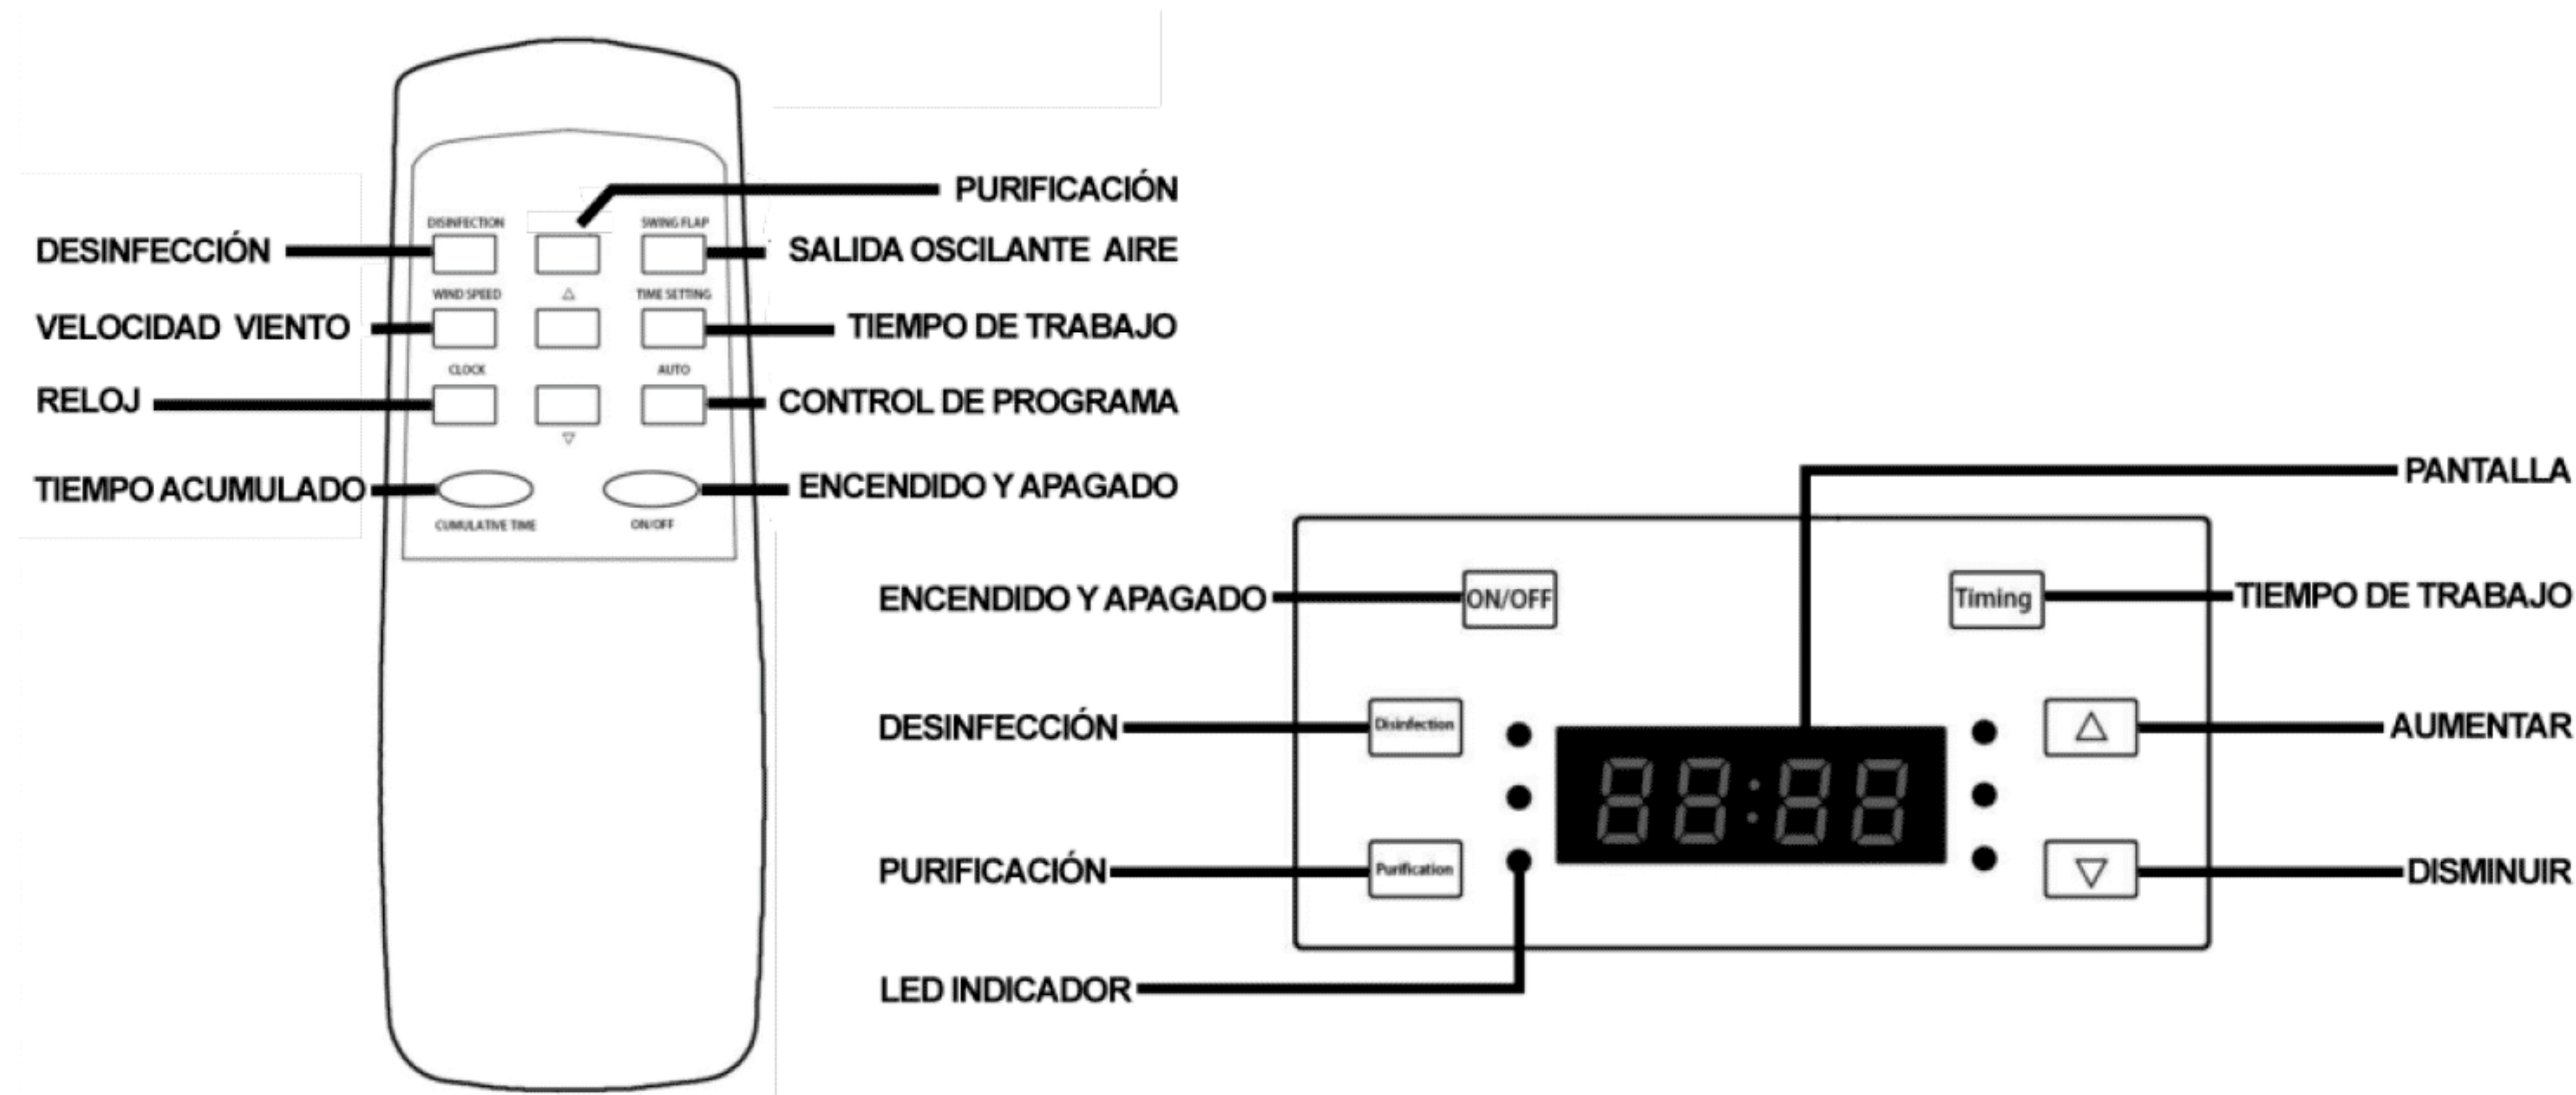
PURIFICACIÓN

DESINFECCIÓN

DISINFECTION

SWING FLAP

SALIDA OSCILANTE AIRE

VELOCIDAD VIENTO

WIND SPEED

△

TIME SETTING

TIEMPO DE TRABAJO

RELOJ

CLOCK

AUTO

CONTROL DE PROGRAMA

▽

TIEMPO ACUMULADO

CUMULATIVE TIME

ON/OFF

ENCENDIDO Y APAGADO

PANTALLA

ENCENDIDO Y APAGADO

ON/OFF

Timing

TIEMPO DE TRABAJO

DESINFECCIÓN

Disinfection

88:88

△

AUMENTAR

PURIFICACIÓN

Purification

▽

DISMINUIR

LED INDICADOR